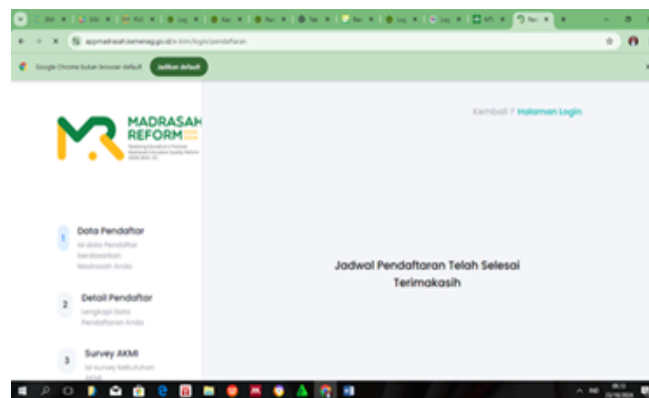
appmadrasah.kemenag.go.id/e-bim/login/pendaftaran

Google Chrome bukan browser default Jadikan default

MADRASAH REFORM

Kembali ? Halaman Login

1 Data Pendaftar
Isi data Pendaftar berdasarkan Madrasah Anda

2 Detail Pendaftar
Lengkapi Data Pendaftaran Anda

3 Survey AKMI
Isi survey kebutuhan

Jadwal Pendaftaran Telah Selesai
Terimakasih